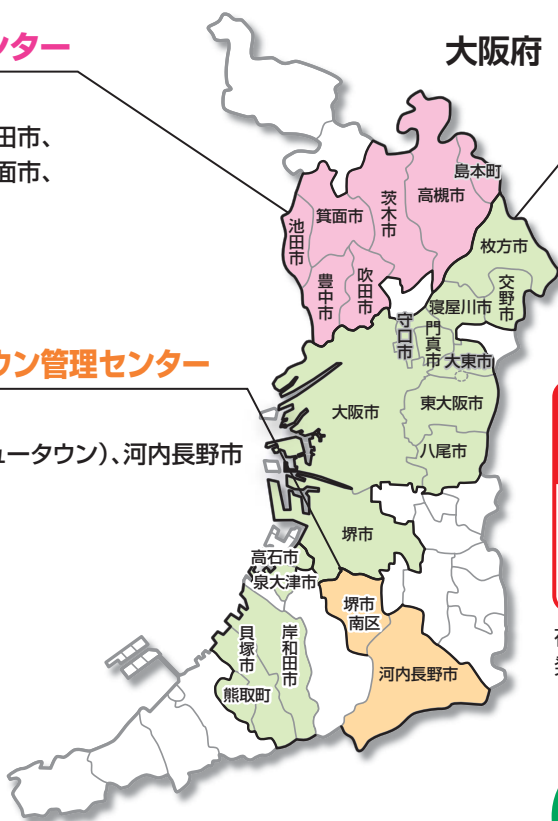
ンター

田市、
面市、

ウン管理センター

ュータウン)、河内長野市

大阪府

島本町
高槻市
茨木市
箕面市
池田市
豊中市
吹田市
枚方市
交野市
寝屋川市
守口市
門真市
大東市
大阪市
東大阪市
八尾市
堺市
高石市
泉大津市
堺市南区
貝塚市
岸和田市
熊取町
河内長野市